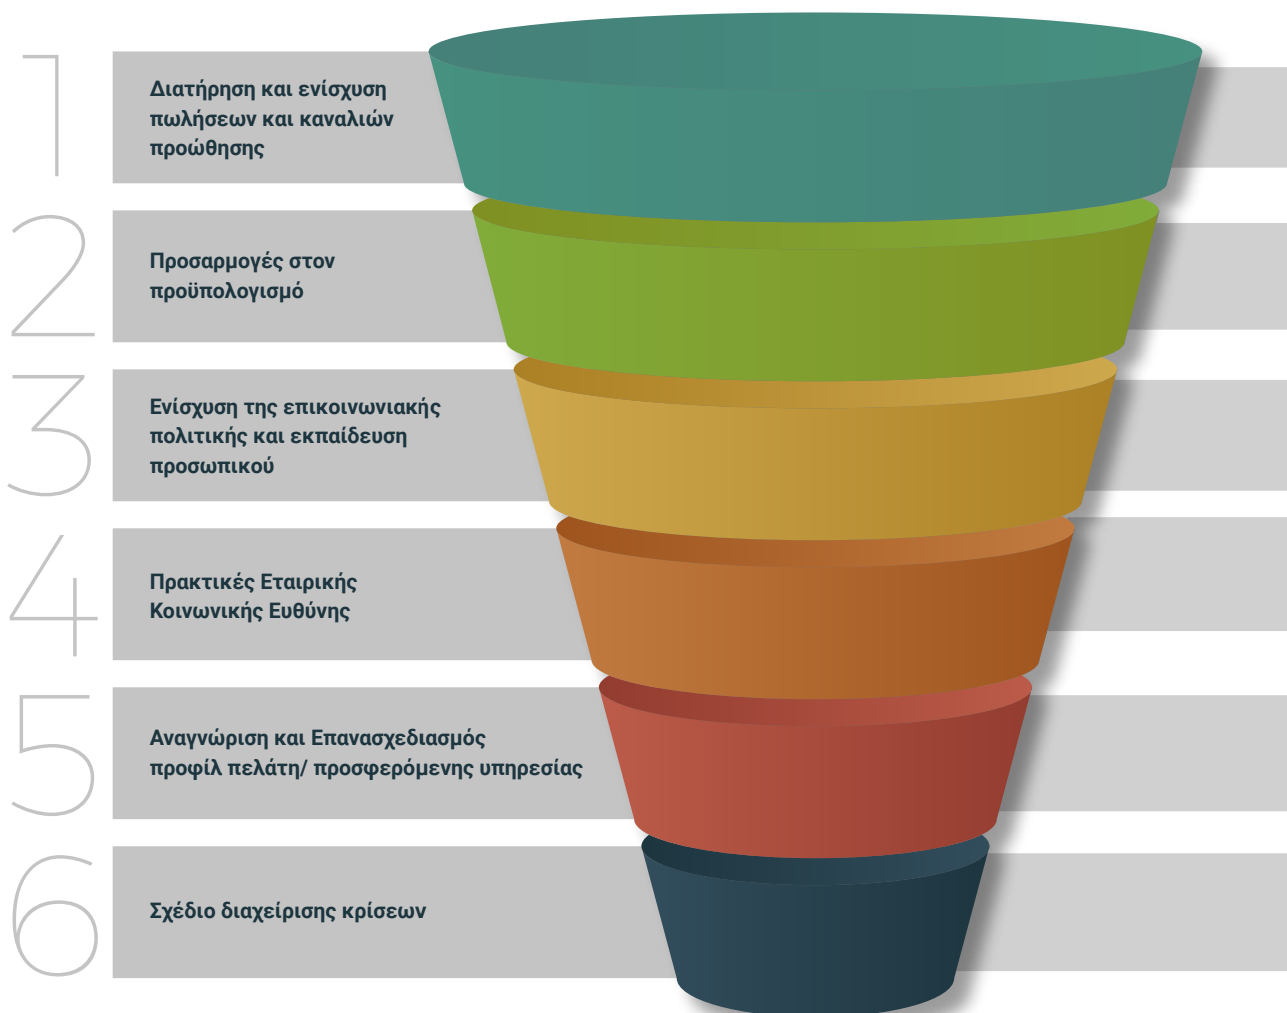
1
Διατήρηση και ενίσχυση πωλήσεων και καναλιών προώθησης

2
Προσαρμογές στον προϋπολογισμό

3
Ενίσχυση της επικοινωνιακής πολιτικής και εκπαίδευση προσωπικού

4
Πρακτικές Εταιρικής Κοινωνικής Ευθύνης

5
Αναγνώριση και Επανασχεδιασμός προφίλ πελάτη/ προσφερόμενης υπηρεσίας

6
Σχέδιο διαχείρισης κρίσεων